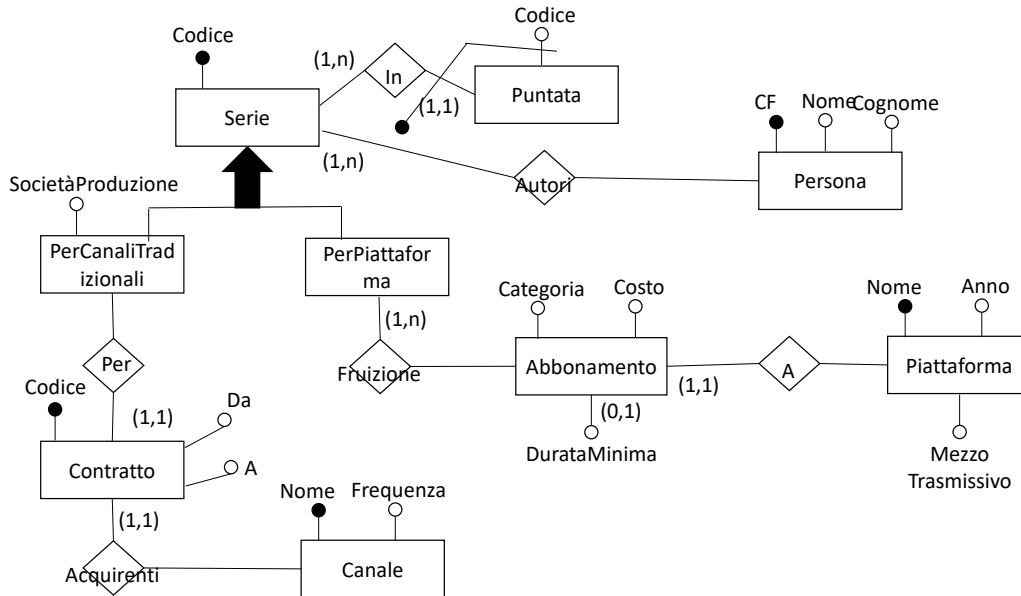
Codice

Codice

(1,n)

In

Serie

(1,1)

Puntata

CF

Nome

Cognome

(1,n)

Autori

Persona

SocietàProduzione

PerCanaliTradizionali

PerPiattaforma

Categoria

Costo

Nome

Anno

(1,n)

Per

Fruizione

Abbonamento

A

Piattaforma

Codice

(1,1)

Da

(1,1)

(0,1)

Contratto

A

DurataMinima

Mezzo Trasmissivo

Nome

Frequenza

(1,1)

Acquirenti

Canale